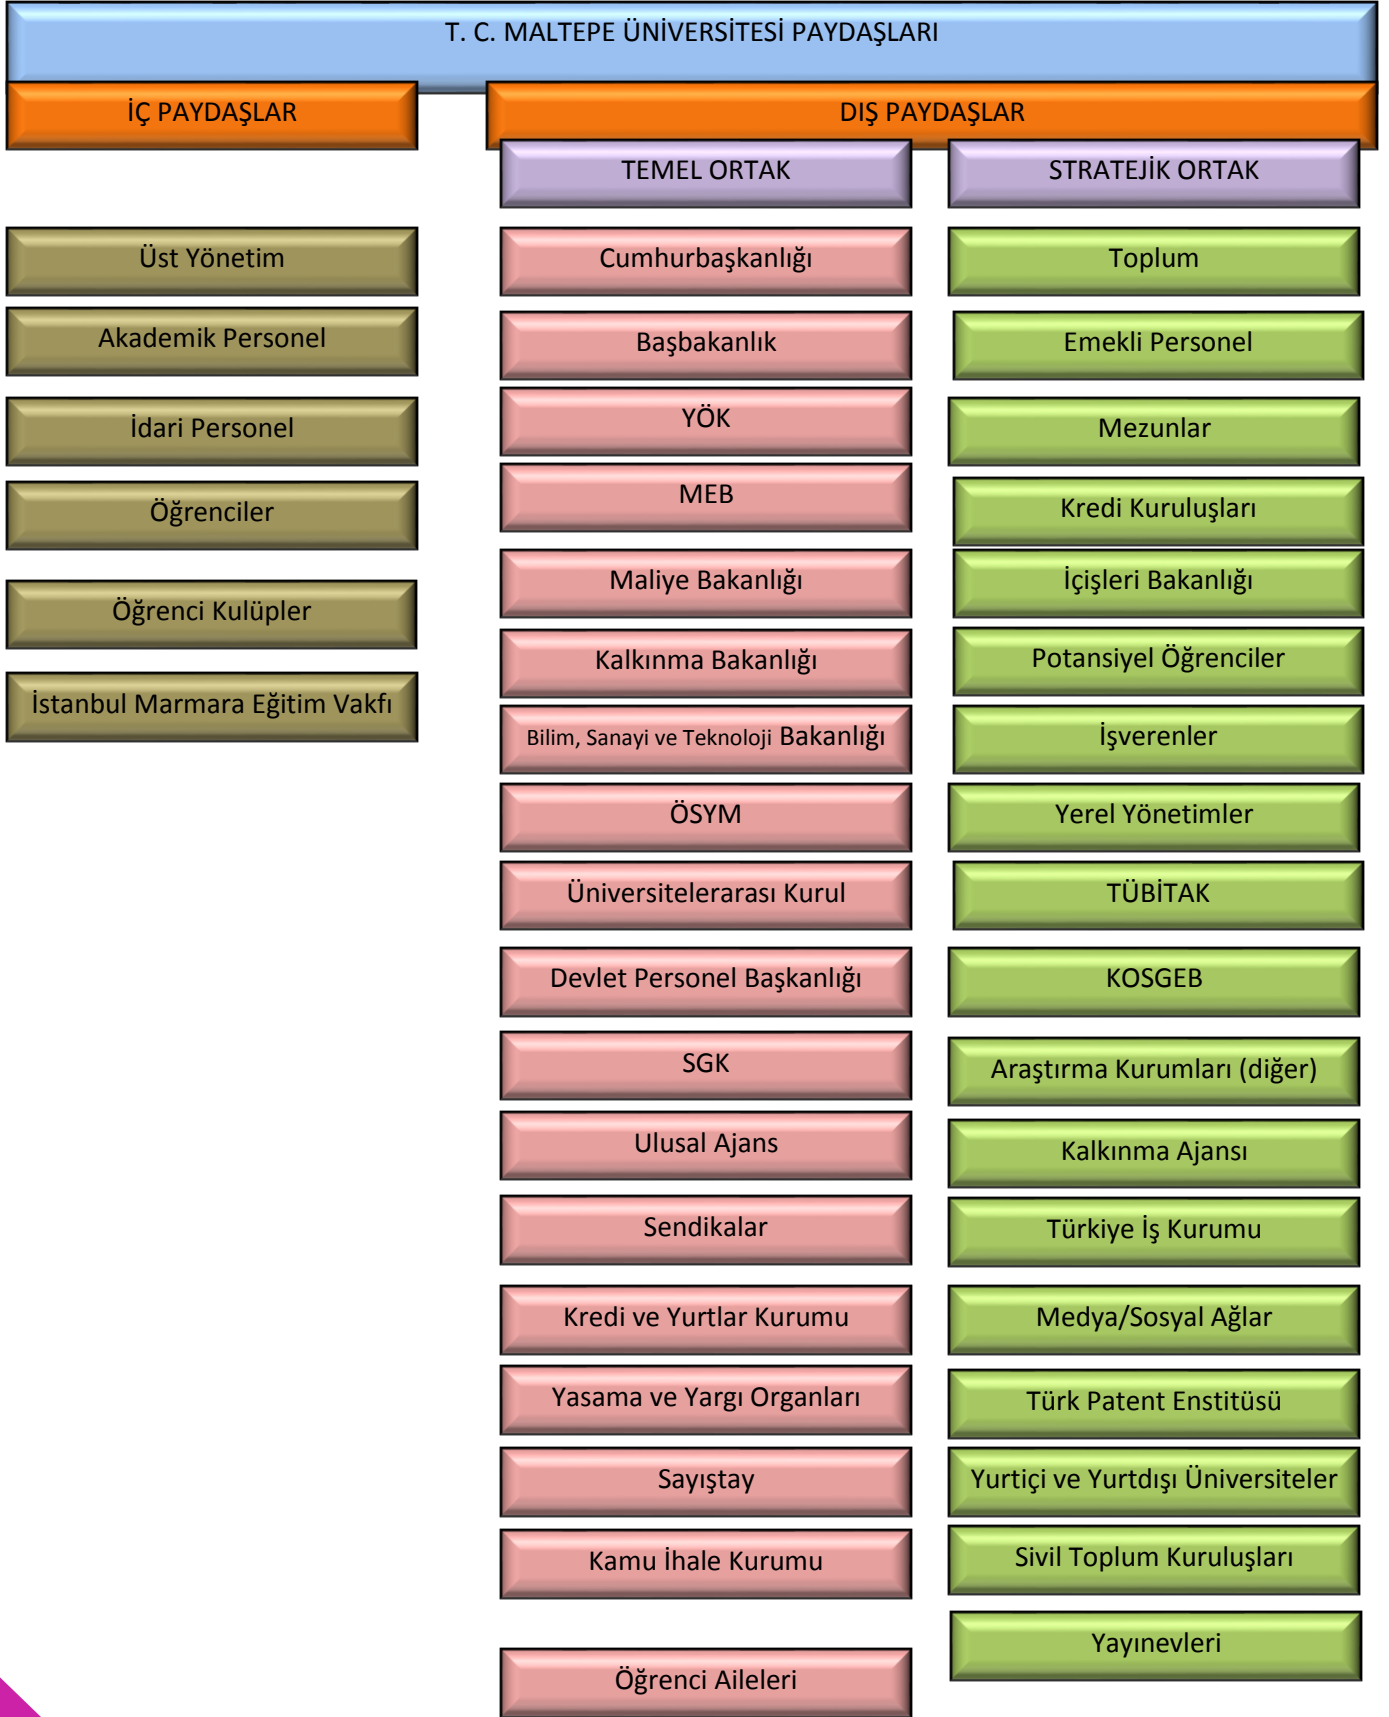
T. C. MALTEPE ÜNİVERSİTESİ PAYDAŞLARI

İÇ PAYDAŞLAR

Üst Yönetim

Akademik Personel

İdari Personel

Öğrenciler

Öğrenci Kulüpler

İstanbul Marmara Eğitim Vakfı

DIŞ PAYDAŞLAR

TEMEL ORTAK

Cumhurbaşkanlığı

Başbakanlık

YÖK

MEB

Maliye Bakanlığı

Kalkınma Bakanlığı

Bilim, Sanayi ve Teknoloji Bakanlığı

ÖSYM

Üniversitelerarası Kurul

Devlet Personel Başkanlığı

SGK

Ulusal Ajans

Sendikalar

Kredi ve Yurtlar Kurumu

Yasama ve Yargı Organları

Sayıştay

Kamu İhale Kurumu

Öğrenci Aileleri

STRATEJİK ORTAK

Toplum

Emekli Personel

Mezunlar

Kredi Kuruluşları

İçişleri Bakanlığı

Potansiyel Öğrenciler

İşverenler

Yerel Yönetimler

TÜBİTAK

KOSGEB

Araştırma Kurumları (diğer)

Kalkınma Ajansı

Türkiye İş Kurumu

Medya/Sosyal Ağlar

Türk Patent Enstitüsü

Yurtiçi ve Yurtdışı Üniversiteler

Sivil Toplum Kuruluşları

Yayınevleri